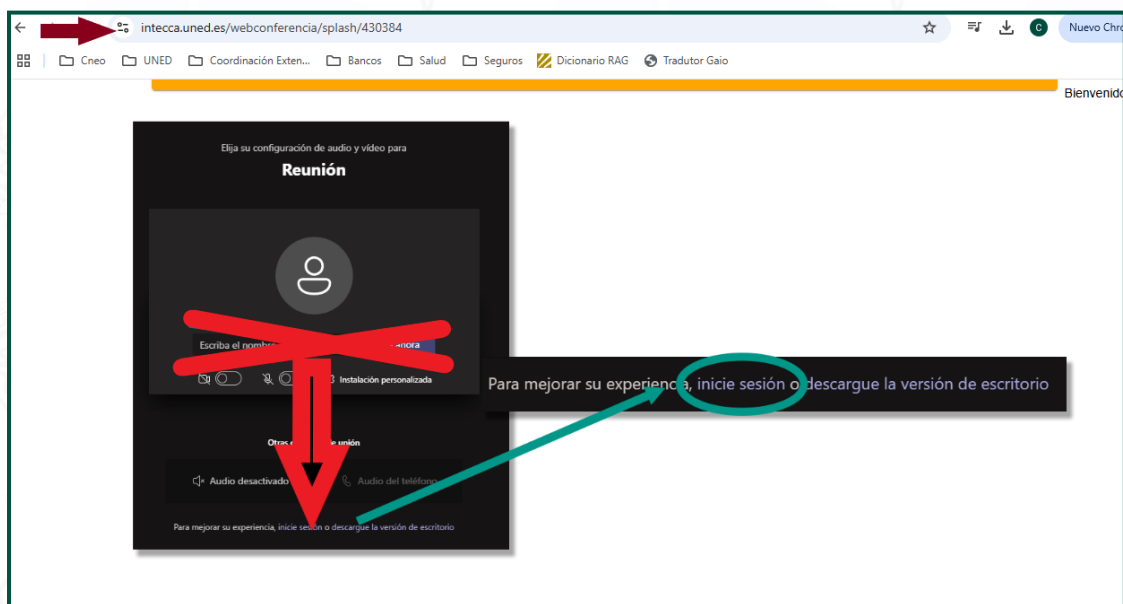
intecca.uned.es/webconferencia/splash/430384

Nuevo Chro

Cneo UNED Coordinación Exten... Bancos Salud Seguros Dicionario RAG Tradutor Gaio

Bienvenido

Elija su configuración de audio y vídeo para

Reunión

Escriba el nombre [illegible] ahora

Instalación personalizada

Otras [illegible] de unión

Audio desactivado

Audio del teléfono

Para mejorar su experiencia, inicie sesión o descargue la versión de escritorio

Para mejorar su experiencia, inicie sesión o descargue la versión de escritorio